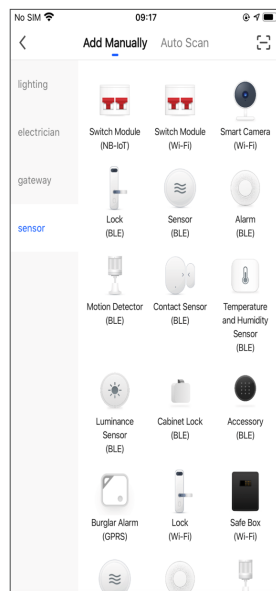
No SIM 09:17

Add Manually Auto Scan

lighting

electrician

gateway

sensor

Switch Module (NB-IoT)

Switch Module (Wi-Fi)

Smart Camera (Wi-Fi)

Lock (BLE)

Sensor (BLE)

Alarm (BLE)

Motion Detector (BLE)

Contact Sensor (BLE)

Temperature and Humidity Sensor (BLE)

Luminance Sensor (BLE)

Cabinet Lock (BLE)

Accessory (BLE)

Burglar Alarm (GPRS)

Lock (Wi-Fi)

Safe Box (Wi-Fi)